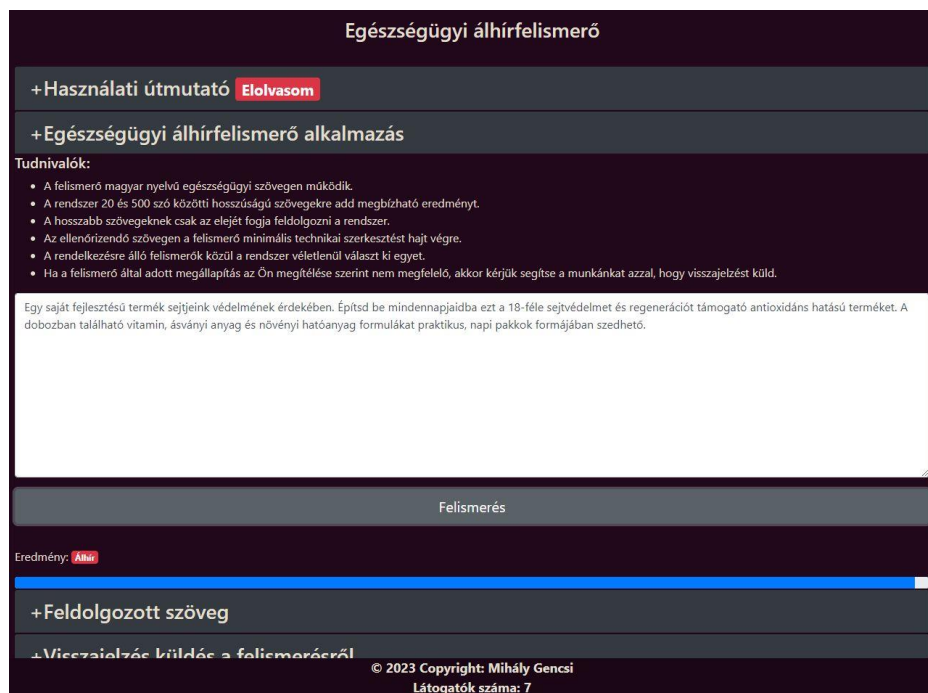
Egészségügyi álhírfelismerő

+Használati útmutató Elolvasom

+Egészségügyi álhírfelismerő alkalmazás

Tudnivalók:

- A felismerő magyar nyelvű egészségügyi szövegen működik.
- A rendszer 20 és 500 szó közötti hosszúságú szövegekre add megbízható eredményt.
- A hosszabb szövegeknek csak az elejét fogja feldolgozni a rendszer.
- Az ellenőrizendő szövegen a felismerő minimális technikai szerkesztést hajt végre.
- A rendelkezésre álló felismerők közül a rendszer véletlenül választ ki egyet.
- Ha a felismerő által adott megállapítás az Ön megítélése szerint nem megfelelő, akkor kérjük segítse a munkánkat azzal, hogy visszajelzést küld.

Egy saját fejlesztésű termék sejtjeink védelmének érdekében. Építsd be mindennapjaidba ezt a 18-féle sejtvédelmet és regenerációt támogató antioxidáns hatású terméket. A dobozban található vitamin, ásványi anyag és növényi hatóanyag formulákat praktikus, napi pakkok formájában szedhető.

Felismerés

Eredmény: Álhír

+Feldolgozott szöveg

+Visszajelzés küldés a felismerésről

© 2023 Copyright: Mihály Gencsi
Látogatók száma: 7